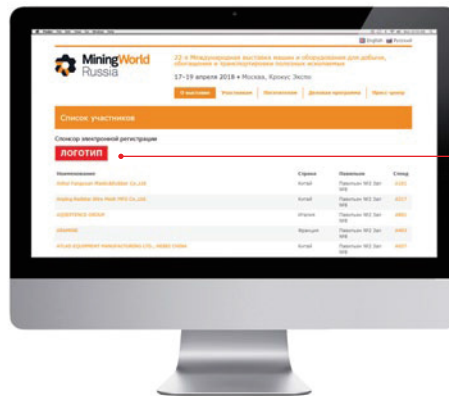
English Русский

Mining World Russia

22-я Международная выставка машин и оборудования для добычи, обогащения и транспортировки полезных ископаемых

17–19 апреля 2018 • Москва, Крокус Экспо

О выставке | Участникам | Посетителям | Деловая программа | Пресс-центр

Список участников

Спискор электронной регистрации

ЛОГОТИП

| Наименование | Страна | Павильон | Стенд |
|---|---|---|---|
| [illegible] Co.,Ltd | Китай | Павильон 1 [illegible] | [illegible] |
| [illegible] Co.,Ltd | Китай | Павильон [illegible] | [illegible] |
| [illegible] GROUP | Италия | Павильон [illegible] | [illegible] |
| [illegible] | Франция | Павильон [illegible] | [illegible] |
| ATLAS EQUIPMENT MANUFACTURING LTD., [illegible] CHINA | Китай | Павильон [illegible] | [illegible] |